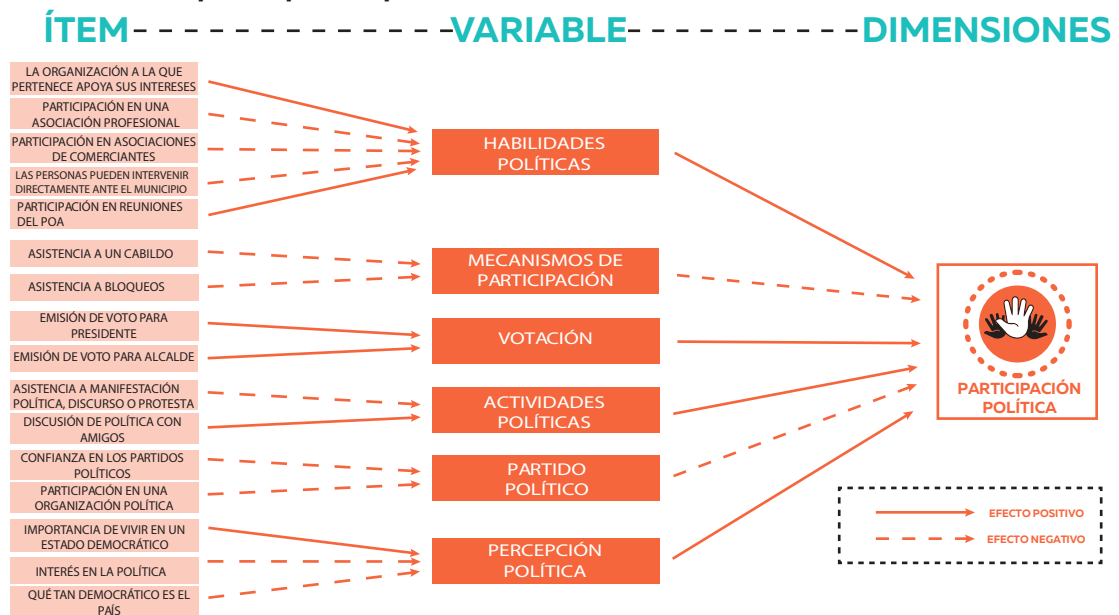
ÍTEM

VARIABLE

DIMENSIONES

LA ORGANIZACIÓN A LA QUE PERTENECE APOYA SUS INTERESES

PARTICIPACIÓN EN UNA ASOCIACIÓN PROFESIONAL

PARTICIPACIÓN EN ASOCIACIONES DE COMERCIANTES

LAS PERSONAS PUEDEN INTERVENIR DIRECTAMENTE ANTE EL MUNICIPIO

PARTICIPACIÓN EN REUNIONES DEL POA

ASISTENCIA A UN CABILDO

ASISTENCIA A BLOQUEOS

EMISIÓN DE VOTO PARA PRESIDENTE

EMISIÓN DE VOTO PARA ALCALDE

ASISTENCIA A MANIFESTACIÓN POLÍTICA, DISCURSO O PROTESTA

DISCUSIÓN DE POLÍTICA CON AMIGOS

CONFIANZA EN LOS PARTIDOS POLÍTICOS

PARTICIPACIÓN EN UNA ORGANIZACIÓN POLÍTICA

IMPORTANCIA DE VIVIR EN UN ESTADO DEMOCRÁTICO

INTERÉS EN LA POLÍTICA

QUÉ TAN DEMOCRÁTICO ES EL PAÍS

HABILIDADES POLÍTICAS

MECANISMOS DE PARTICIPACIÓN

VOTACIÓN

ACTIVIDADES POLÍTICAS

PARTIDO POLÍTICO

PERCEPCIÓN POLÍTICA

PARTICIPACIÓN POLÍTICA

EFECTO POSITIVO

EFECTO NEGATIVO